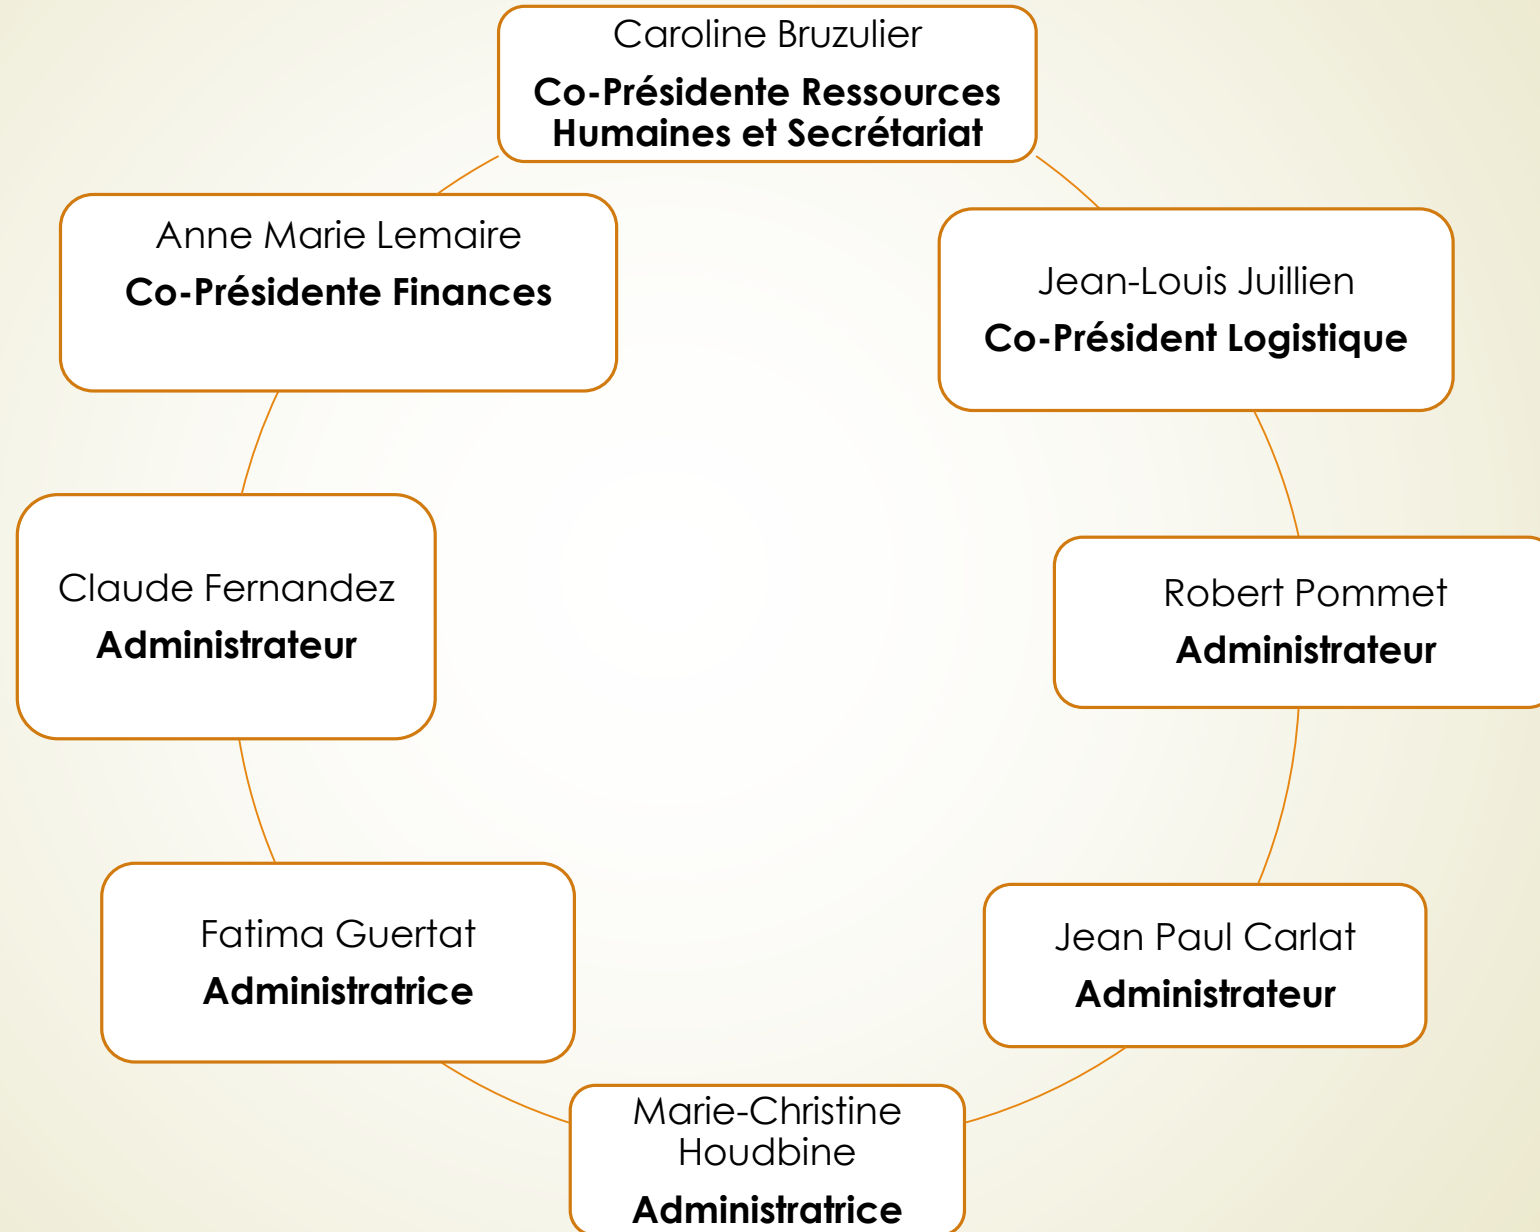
Caroline Bruzulier
**Co-Présidente Ressources Humaines et Secrétariat**

Jean-Louis Juillien
**Co-Président Logistique**

Robert Pommet
**Administrateur**

Jean Paul Carlat
**Administrateur**

Marie-Christine Houdbine
**Administratrice**

Fatima Guertat
**Administratrice**

Claude Fernandez
**Administrateur**

Anne Marie Lemaire
**Co-Présidente Finances**